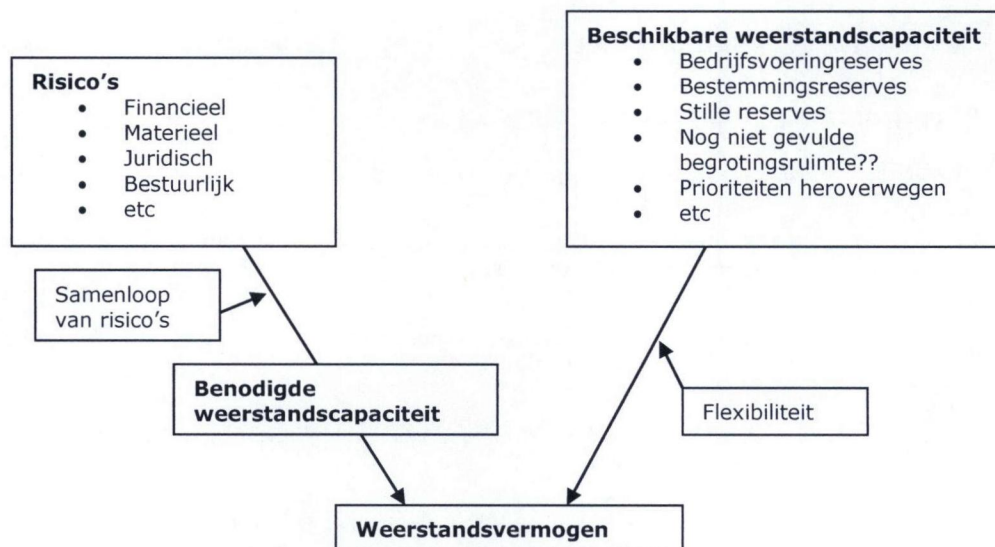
Risico's
- Financieel
- Materieel
- Juridisch
- Bestuurlijk
- etc

Beschikbare weerstandscapaciteit
- Bedrijfsvoeringreserves
- Bestemmingsreserves
- Stille reserves
- Nog niet gevulde begrotingsruimte??
- Prioriteiten heroverwegen
- etc

Samenloop van risico's

Benodigde weerstandscapaciteit

Flexibiliteit

Weerstandsvermogen